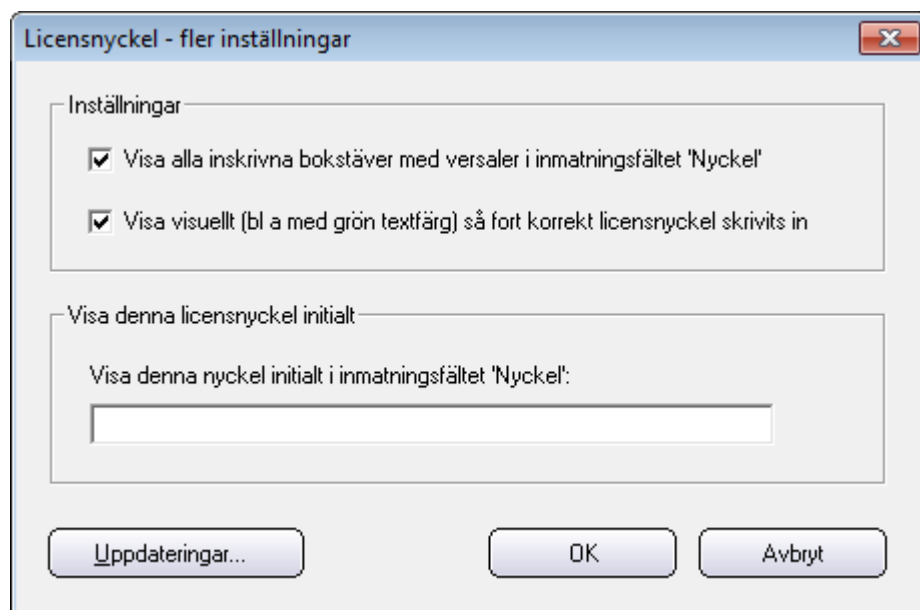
Licensnyckel - fler inställningar

Inställningar

☑ Visa alla inskrivna bokstäver med versaler i inmatningsfältet 'Nyckel'

☑ Visa visuellt (bl a med grön textfärg) så fort korrekt licensnyckel skrivits in

Visa denna licensnyckel initialt

Visa denna nyckel initialt i inmatningsfältet 'Nyckel':

Uppdateringar...

OK

Avbryt